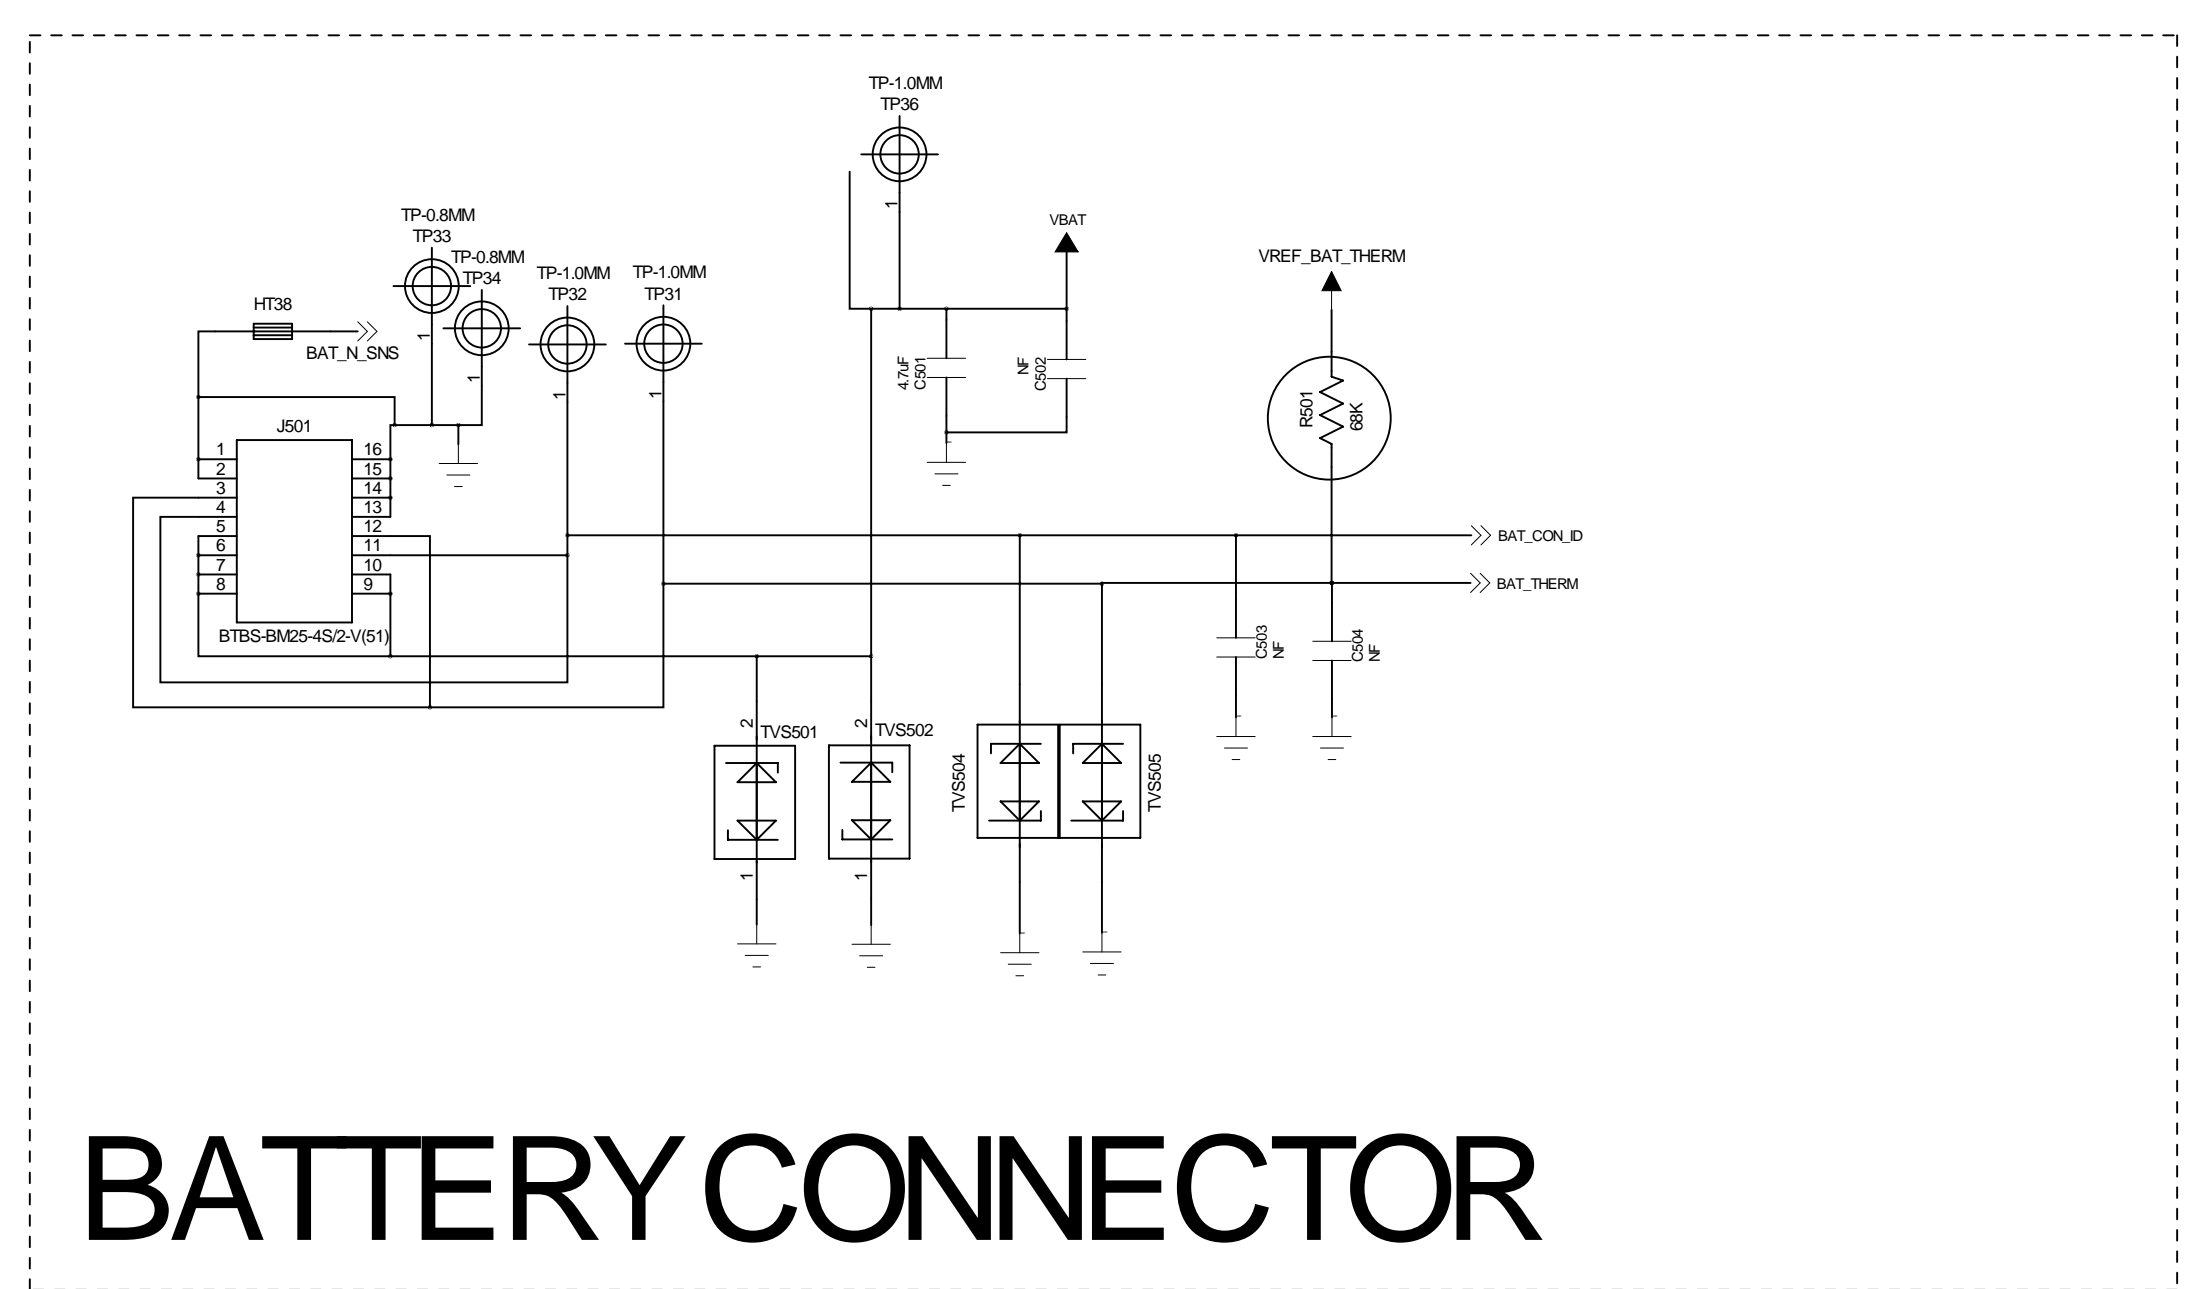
TP-1.0MM
TP36
1

TP-0.8MM
TP33
TP-0.8MM
TP34
TP-1.0MM
TP32
TP-1.0MM
TP31

VBAT
VREF_BAT_THERM

HT38
BAT_N_SNS

1
1
1
1

4.7uF
C501
NF
C502

R501
68K

J501
1
2
3
4
5
6
7
8
16
15
14
13
12
11
10
9
BTBS-BM25-4S/2-V(51)

BAT_CON_ID
BAT_THERM

C503
NF
C504
NF

2
TVS501
1
2
TVS502
1
TVS504
TVS505

BATTERY CONNECTOR